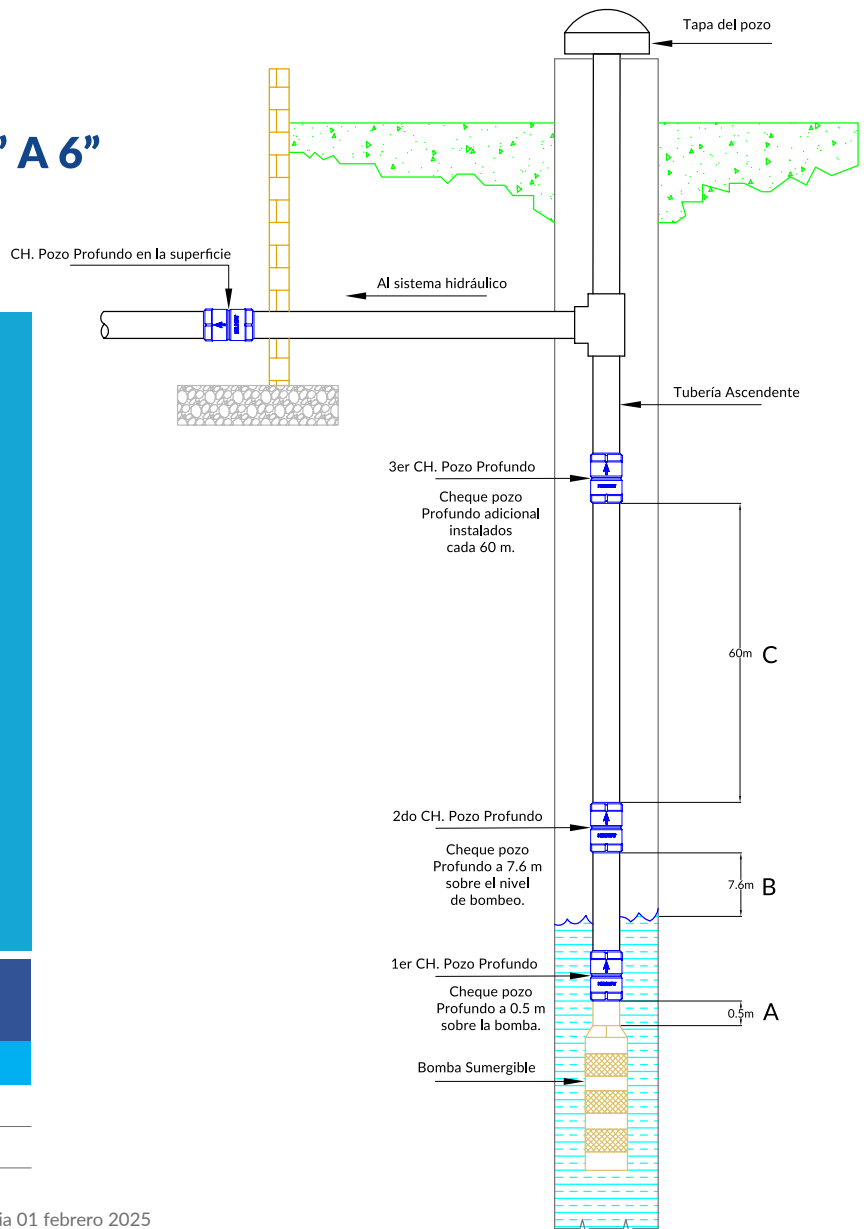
" A 6"

Tapa del pozo

CH. Pozo Profundo en la superficie

Al sistema hidráulico

Tubería Ascendente

3er CH. Pozo Profundo

Cheque pozo Profundo adicional instalados cada 60 m.

60m C

2do CH. Pozo Profundo

Cheque pozo Profundo a 7.6 m sobre el nivel de bombeo.

7.6m B

1er CH. Pozo Profundo

Cheque pozo Profundo a 0.5 m sobre la bomba.

0.5m A

Bomba Sumergible

ia 01 febrero 2025